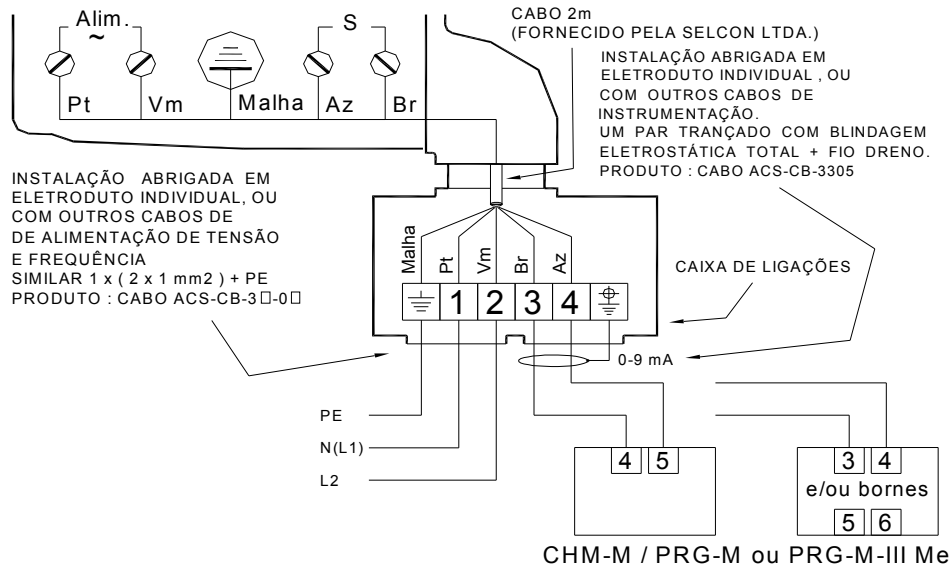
Alim.
~
S
Pt
Vm
Malha
Az
Br

CABO 2m
(FORNECIDO PELA SELCON LTDA.)

INSTALAÇÃO ABRIGADA EM ELETRODUTO INDIVIDUAL , OU COM OUTROS CABOS DE INSTRUMENTAÇÃO.
UM PAR TRANÇADO COM BLINDAGEM ELETROSTÁTICA TOTAL + FIO DRENO.
PRODUTO : CABO ACS-CB-3305

INSTALAÇÃO ABRIGADA EM ELETRODUTO INDIVIDUAL, OU COM OUTROS CABOS DE DE ALIMENTAÇÃO DE TENSÃO E FREQUÊNCIA
SIMILAR 1 x ( 2 x 1 mm2 ) + PE
PRODUTO : CABO ACS-CB-3□-0□

Malha
Pt
Vm
Br
Az

CAIXA DE LIGAÇÕES

1
2
3
4

0-9 mA

PE
N(L1)
L2

4
5

3
4
e/ou bornes
5
6

CHM-M / PRG-M ou PRG-M-III Me